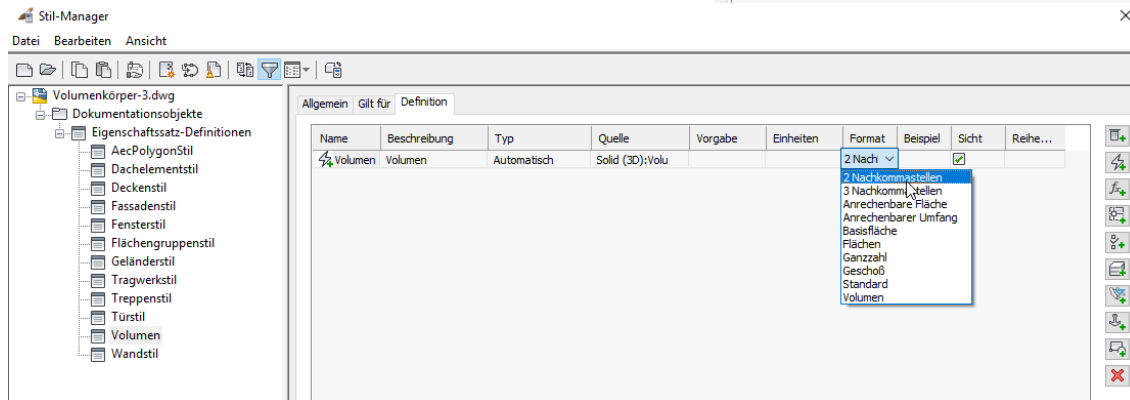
Stil-Manager

Datei Bearbeiten Ansicht

Volumenkörper-3.dwg
Dokumentationsobjekte
Eigenschaftssatz-Definitionen
AecPolygonStil
Dachelementstil
Deckenstil
Fassadenstil
Fensterstil
Flächengruppenstil
Geländerstil
Tragwerkstil
Treppenstil
Türstil
Volumen
Wandstil

Allgemein | Gilt für | Definition

| Name | Beschreibung | Typ | Quelle | Vorgabe | Einheiten | Format | Beispiel | Sicht | Reihe... |
|---|---|---|---|---|---|---|---|---|---|
| Volumen | Volumen | Automatisch | Solid (3D):Volu | | | 2 Nach | | ☑ | |

2 Nachkommastellen
3 Nachkommastellen
Anrechenbare Fläche
Anrechenbarer Umfang
Basisfläche
Flächen
Ganzzahl
Geschoß
Standard
Volumen